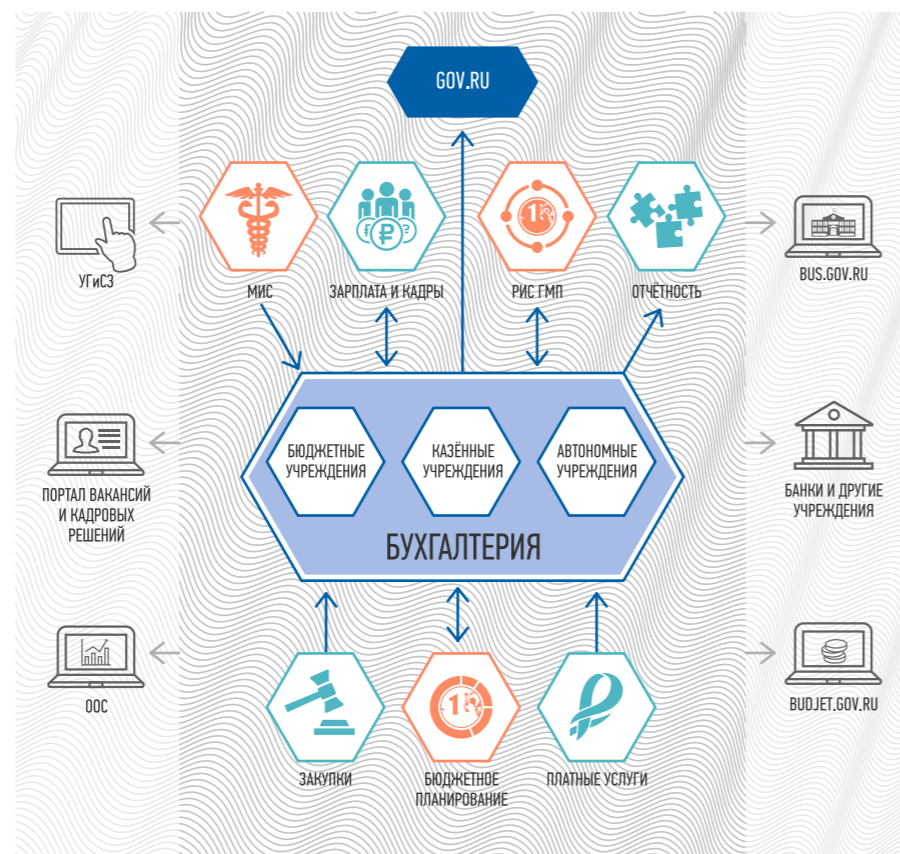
GOV.RU

УГиСЗ

МИС

ЗАРПЛАТА И КАДРЫ

РИС ГМП

ОТЧЁТНОСТЬ

BUS.GOV.RU

ПОРТАЛ ВАКАНСИЙ И КАДРОВЫХ РЕШЕНИЙ

БЮДЖЕТНЫЕ УЧРЕЖДЕНИЯ

КАЗЁННЫЕ УЧРЕЖДЕНИЯ

АВТОНОМНЫЕ УЧРЕЖДЕНИЯ

БУХГАЛТЕРИЯ

БАНКИ И ДРУГИЕ УЧРЕЖДЕНИЯ

ООС

BUDJET.GOV.RU

ЗАКУПКИ

БЮДЖЕТНОЕ ПЛАНИРОВАНИЕ

ПЛАТНЫЕ УСЛУГИ